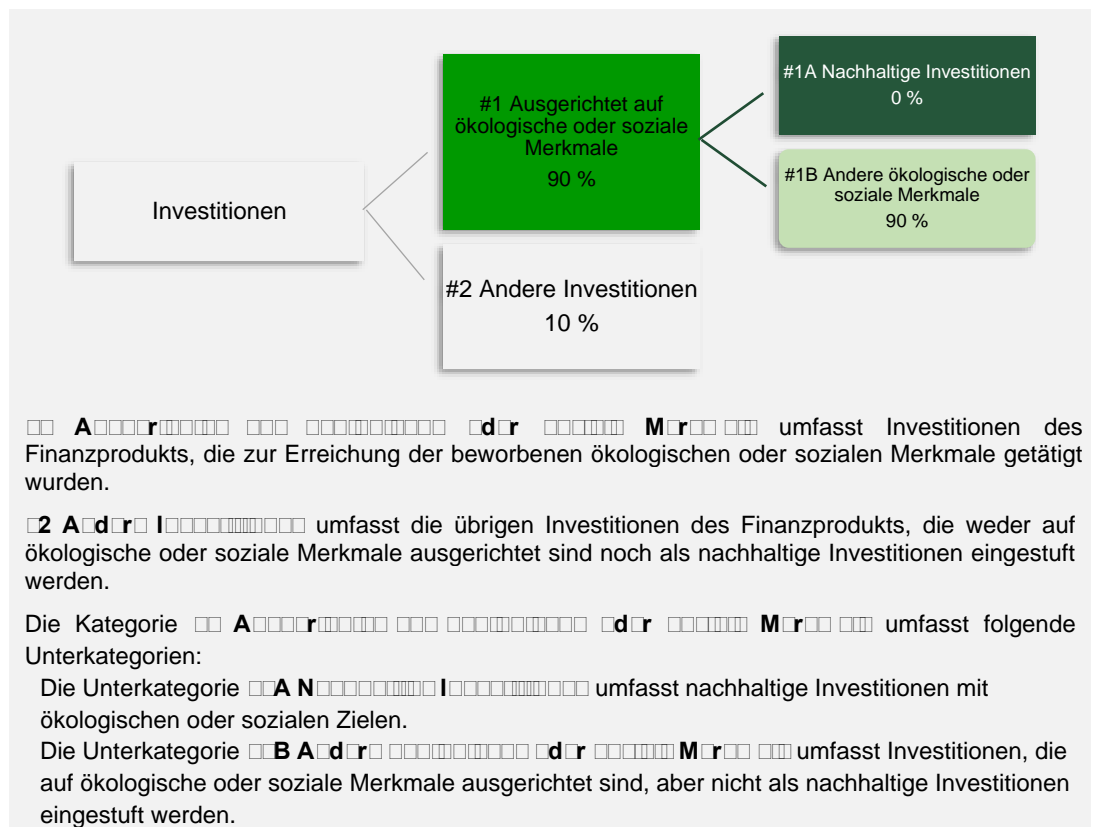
Investitionen

#1 Ausgerichtet auf ökologische oder soziale Merkmale
90 %

#1A Nachhaltige Investitionen
0 %

#1B Andere ökologische oder soziale Merkmale
90 %

#2 Andere Investitionen
10 %

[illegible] A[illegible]r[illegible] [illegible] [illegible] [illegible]d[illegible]r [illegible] M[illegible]r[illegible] umfasst Investitionen des Finanzprodukts, die zur Erreichung der beworbenen ökologischen oder sozialen Merkmale getätigt wurden.

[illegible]2 A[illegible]d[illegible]r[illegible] I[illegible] umfasst die übrigen Investitionen des Finanzprodukts, die weder auf ökologische oder soziale Merkmale ausgerichtet sind noch als nachhaltige Investitionen eingestuft werden.

Die Kategorie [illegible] A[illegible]r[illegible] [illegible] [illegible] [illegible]d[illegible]r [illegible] M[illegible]r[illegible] umfasst folgende Unterkategorien:

Die Unterkategorie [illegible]A N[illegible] I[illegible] umfasst nachhaltige Investitionen mit ökologischen oder sozialen Zielen.

Die Unterkategorie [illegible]B A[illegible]d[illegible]r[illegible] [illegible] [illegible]d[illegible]r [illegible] M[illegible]r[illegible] umfasst Investitionen, die auf ökologische oder soziale Merkmale ausgerichtet sind, aber nicht als nachhaltige Investitionen eingestuft werden.